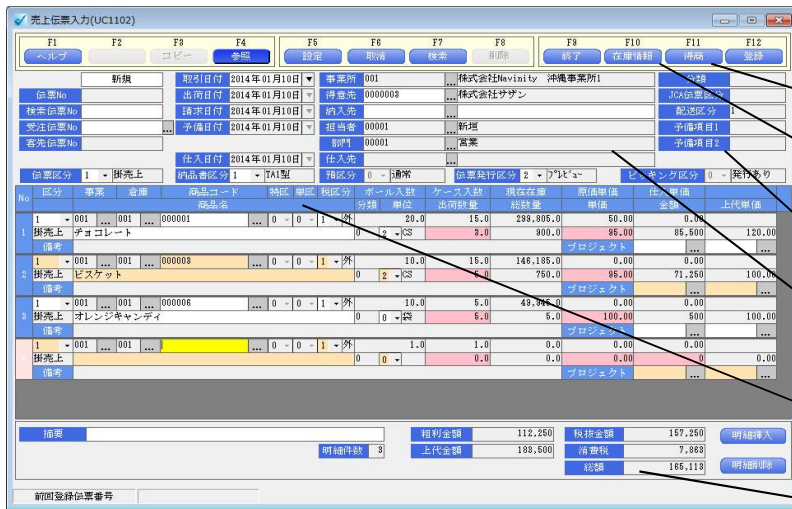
売上伝票入力(UC1102)

F1 ヘルプ | F2 | F3 コピー | F4 参照 | F5 設定 | F6 取消 | F7 検索 | F8 削除 | F9 終了 | F10 在庫情報 | F11 掃除 | F12 登録

新規
伝票No
検索伝票No
受注伝票No
客先伝票No
取引日付 2014年01月10日
出荷日付 2014年01月10日
請求日付 2014年01月10日
予備日付 2014年01月10日
仕入日付 2014年01月10日
事業所 001 株式会社Navinity 沖縄事業所1
得意先 0000003 株式会社サザン
納入先
担当者 00001 新垣
部門 00001 営業
仕入先
分類
JCA伝票区分
配送区分 1
予備項目1
予備項目2
伝票区分 1 掛売上
納品書区分 1 TA1型
預区分 0 通常
伝票発行区分 2 プレビュー
ピッキング区分 0 発行あり

| No | 区分 | 事業 | 倉庫 | 商品コード / 商品名 | 特区 | 単区 | 税区分 | ボール入数 / 分類 単位 | ケース入数 / 出荷数量 | 現在在庫 / 総数量 | 原価単価 / 単価 | 仕入単価 / 金額 | 上代単価 |
|---|---|---|---|---|---|---|---|---|---|---|---|---|---|
| 1 | 1 掛売上 | 001 | 001 | 000001 チョコレート | 0 | 0 | 1 外 | 20.0 / 0 2 CS | 15.0 / 3.0 | 299,805.0 / 900.0 | 50.00 / 95.00 | 0.00 / 85,500 | 120.00 |
| 2 | 1 掛売上 | 001 | 001 | 000003 ビスケット | 0 | 0 | 1 外 | 10.0 / 0 2 CS | 15.0 / 5.0 | 146,185.0 / 750.0 | 0.00 / 95.00 | 0.00 / 71,250 | 100.00 |
| 3 | 1 掛売上 | 001 | 001 | 000006 オレンジキャンディ | 0 | 0 | 1 外 | 10.0 / 0 0 袋 | 5.0 / 5.0 | 49,046.0 / 5.0 | 0.00 / 100.00 | 0.00 / 500 | 100.00 |
| 4 | 1 掛売上 | 001 | 001 | | 0 | 0 | 1 外 | 1.0 / 0 0 | 1.0 / 0.0 | 0.0 / 0.0 | 0.00 / 0.00 | 0.00 / 0 | 0.00 |

備考 プロジェクト

摘要
明細件数 3
粗利金額 112,250
上代金額 183,500
税抜金額 157,250
消費税 7,863
総額 165,113
明細挿入
明細削除
前回登録伝票番号